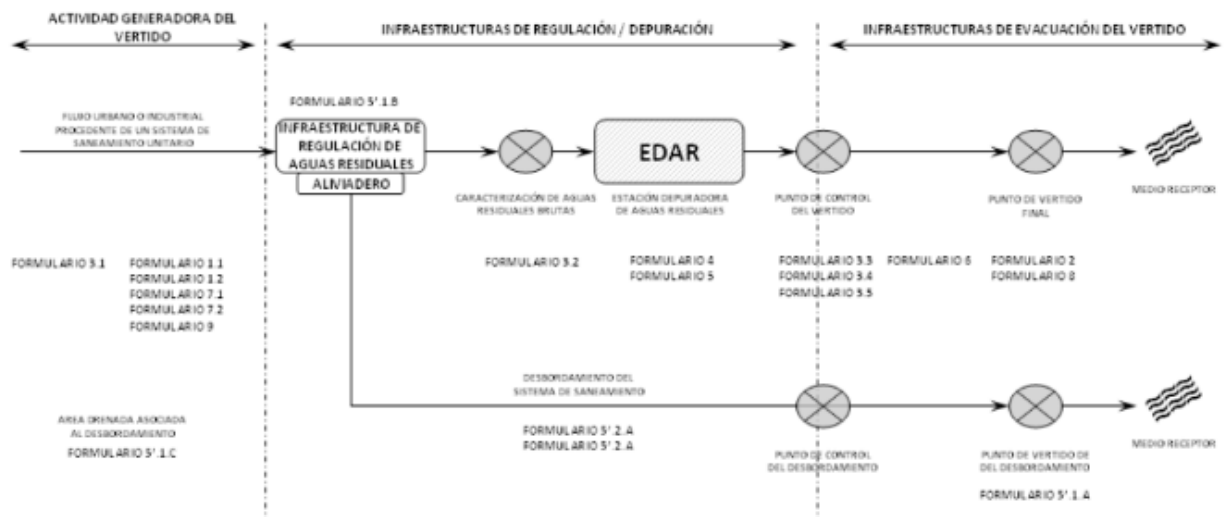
ACTIVIDAD GENERADORA DEL VERTIDO

INFRAESTRUCTURAS DE REGULACIÓN / DEPURACIÓN

INFRAESTRUCTURAS DE EVACUACIÓN DEL VERTIDO

FORMULARIO 5'.1.B

FLUJO URBANO O INDUSTRIAL PROCEDENTE DE UN SISTEMA DE SANEAMIENTO UNITARIO

INFRAESTRUCTURA DE REGULACIÓN DE AGUAS RESIDUALES

ALIVIADERO

EDAR

CARACTERIZACIÓN DE AGUAS RESIDUALES BRUTAS

ESTACIÓN DEPURADORA DE AGUAS RESIDUALES

PUNTO DE CONTROL DEL VERTIDO

PUNTO DE VERTIDO FINAL

MEDIO RECEPTOR

FORMULARIO 3.1

FORMULARIO 1.1
FORMULARIO 1.2
FORMULARIO 7.1
FORMULARIO 7.2
FORMULARIO 9

FORMULARIO 3.2

FORMULARIO 4
FORMULARIO 5

FORMULARIO 3.3
FORMULARIO 3.4
FORMULARIO 3.5

FORMULARIO 6

FORMULARIO 2
FORMULARIO 8

DESBORDAMIENTO DEL SISTEMA DE SANEAMIENTO

AREA DRENADA ASOCIADA AL DESBORDAMIENTO

FORMULARIO 5'.1.C

FORMULARIO 5'.2.A
FORMULARIO 5'.2.A

PUNTO DE CONTROL DEL DESBORDAMIENTO

PUNTO DE VERTIDO DE DEL DESBORDAMIENTO

MEDIO RECEPTOR

FORMULARIO 5'.1.A